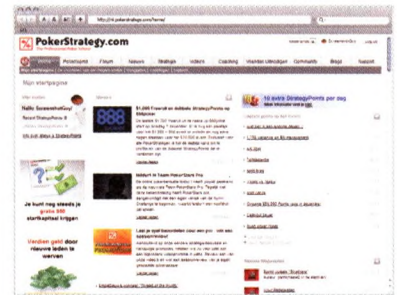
http://nl.pokerstrategy.com/home/

PokerStrategy.com

The Professional Poker School

Home | Pokerschool | Forum | Nieuws | Strategie | Videos | Coaching | Nieuwe Uitdagingen | Community | Blogs | Support

Mijn startpagina

Hallo ScreenshotGuy

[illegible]

Je kunt nog steeds je gratis $50 startkapitaal krijgen

Verdien geld door nieuwe leden te werven

Nieuws

$1,000 Freeroll en dubbele StrategyPoints op Stakeduur

Eddy Ali in Team PokerStars Pro

Leer je spel kennen door zelf je spel te bevorderen

10 extra StrategyPoints per dag

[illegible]